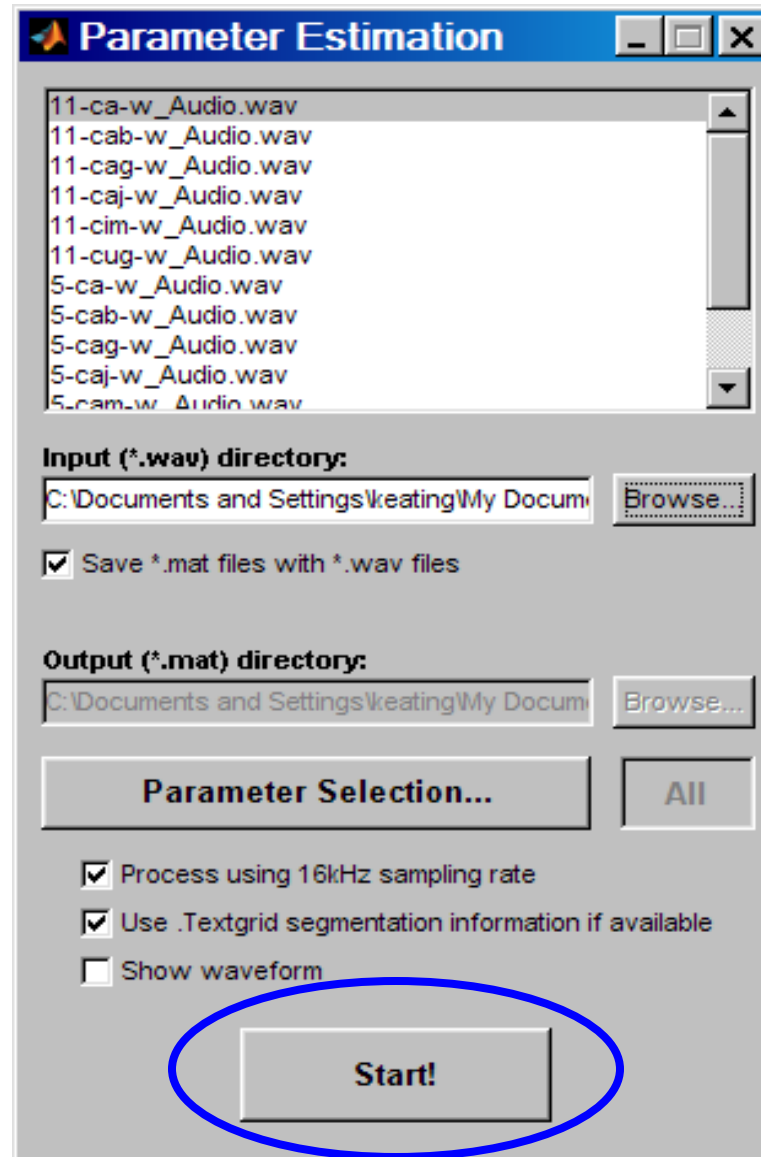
Parameter Estimation

11-ca-w_Audio.wav
11-cab-w_Audio.wav
11-cag-w_Audio.wav
11-caj-w_Audio.wav
11-cim-w_Audio.wav
11-cug-w_Audio.wav
5-ca-w_Audio.wav
5-cab-w_Audio.wav
5-cag-w_Audio.wav
5-caj-w_Audio.wav
5-cam-w_Audio.wav

Input (*.wav) directory:

C:\Documents and Settings\keating\My Docum

Browse...

Save *.mat files with *.wav files

Output (*.mat) directory:

C:\Documents and Settings\keating\My Docum

Browse...

Parameter Selection...

All

Process using 16kHz sampling rate

Use .Textgrid segmentation information if available

Show waveform

Start!